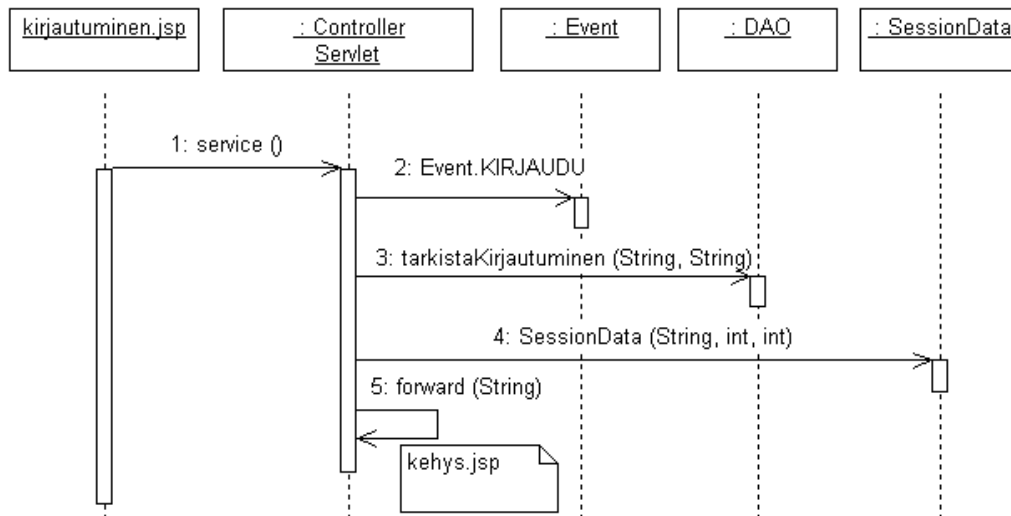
kirjautuminen.jsp

: Controller Servlet

: Event

: DAO

: SessionData

1: service ()

2: Event.KIRJAUDU

3: tarkistaKirjautuminen (String, String)

4: SessionData (String, int, int)

5: forward (String)

kehys.jsp